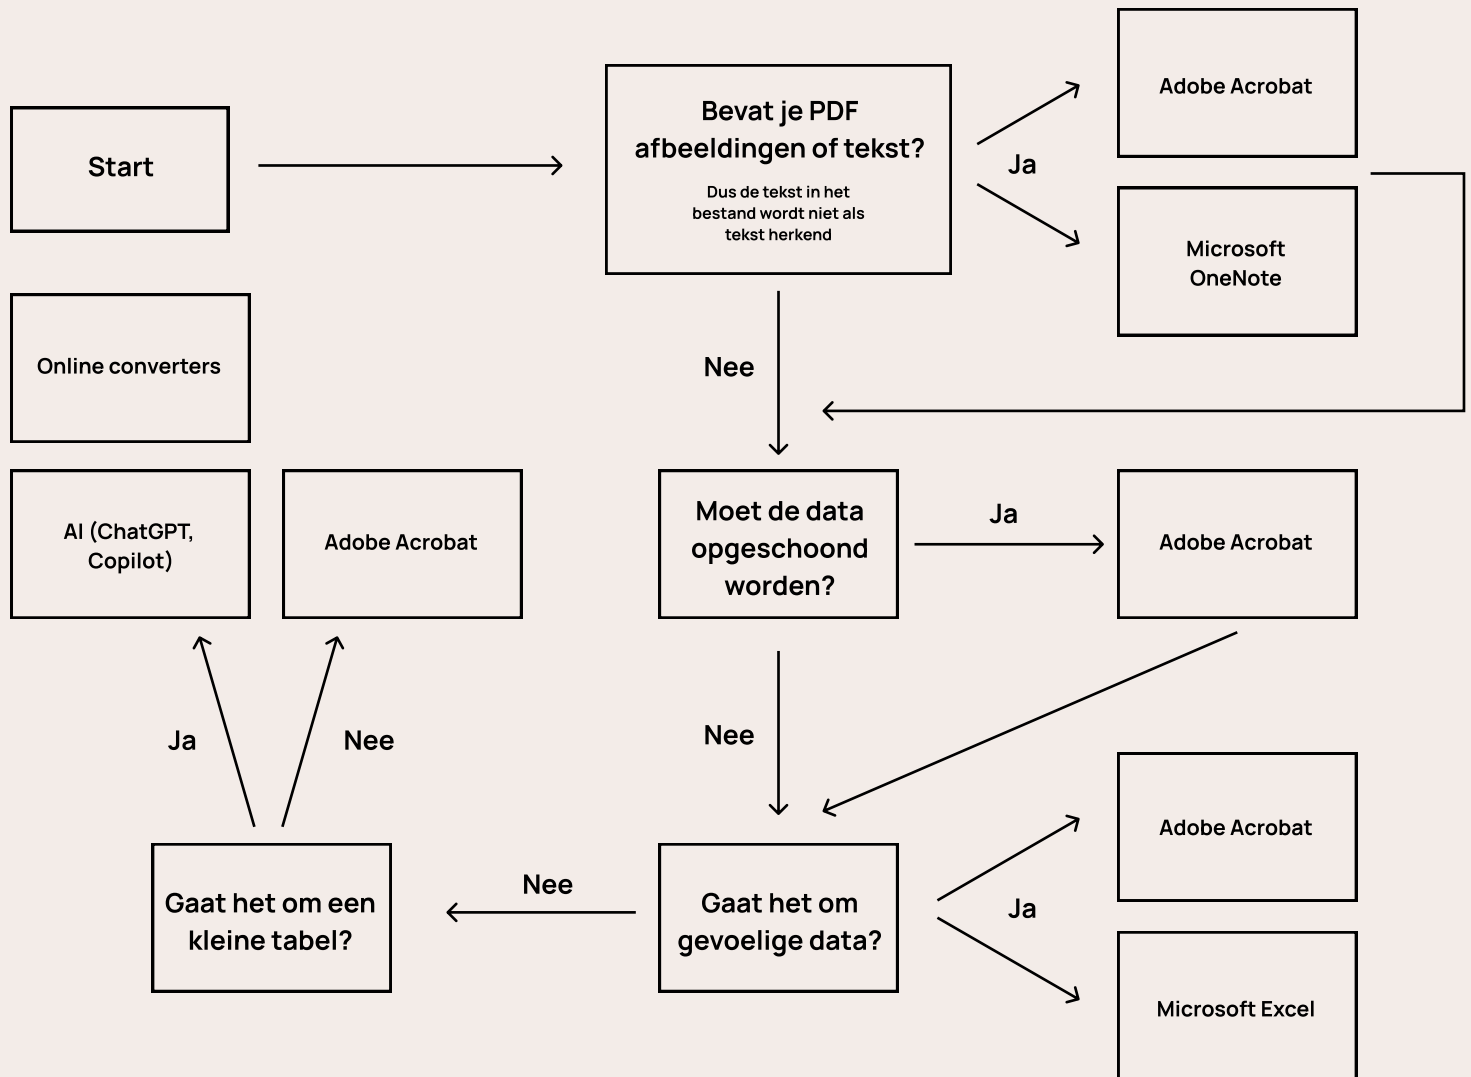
Start

Bevat je PDF afbeeldingen of tekst?

Dus de tekst in het bestand wordt niet als tekst herkend

Ja

Adobe Acrobat

Microsoft OneNote

Nee

Online converters

AI (ChatGPT, Copilot)

Adobe Acrobat

Moet de data opgeschoond worden?

Ja

Adobe Acrobat

Ja

Nee

Nee

Adobe Acrobat

Gaat het om een kleine tabel?

Nee

Gaat het om gevoelige data?

Ja

Microsoft Excel